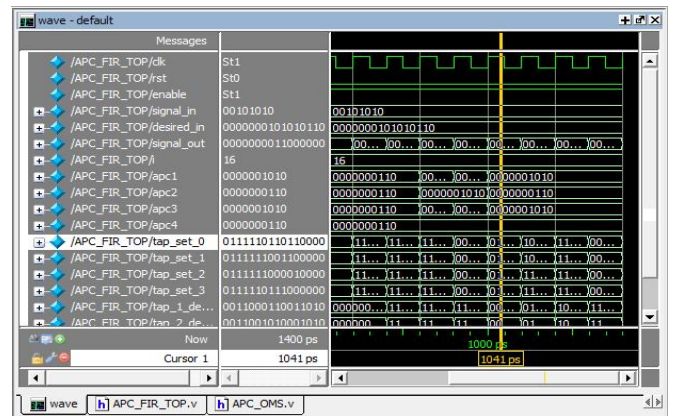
wave - default

| Messages | | |
|---|---|---|
| /APC_FIR_TOP/clk | St1 | |
| /APC_FIR_TOP/rst | St0 | |
| /APC_FIR_TOP/enable | St1 | |
| /APC_FIR_TOP/signal_in | 00101010 | 00101010 |
| /APC_FIR_TOP/desired_in | 0000000101010110 | 0000000101010110 |
| /APC_FIR_TOP/signal_out | 0000000011000000 | 00... 00... 00... 00... 00... 0000000110 00... 00... |
| /APC_FIR_TOP/i | 16 | 16 |
| /APC_FIR_TOP/apc1 | 0000001010 | 0000000110 0000001010 |
| /APC_FIR_TOP/apc2 | 0000000110 | 0000000110 0000001010 0000000110 |
| /APC_FIR_TOP/apc3 | 0000001010 | 0000000110 0000001010 |
| /APC_FIR_TOP/apc4 | 0000000110 | 0000000110 |
| /APC_FIR_TOP/tap_set_0 | 0111110110110000 | 11... 11... 11... 00... 01... 10... 11... 11... |
| /APC_FIR_TOP/tap_set_1 | 0111111001100000 | 11... 11... 11... 00... 01... 10... 11... 11... |
| /APC_FIR_TOP/tap_set_2 | 0111111000010000 | 11... 11... 11... 00... 01... 10... 11... 00... |
| /APC_FIR_TOP/tap_set_3 | 0111110111000000 | 11... 11... 11... 00... 01... 10... 11... 11... |
| /APC_FIR_TOP/tap_1_de... | 0011000110011010 | 000000... 11... 11... 00... 01... 10... 11... |
| /APC_FIR_TOP/tap_2_de... | 0011001010001010 | 000000 11... 11... 11... 00... 01... 10... 11... |
| Now | 1400 ps | 1000 ps |
| Cursor 1 | 1041 ps | 1041 ps |

wave | APC_FIR_TOP.v | APC_OMS.v